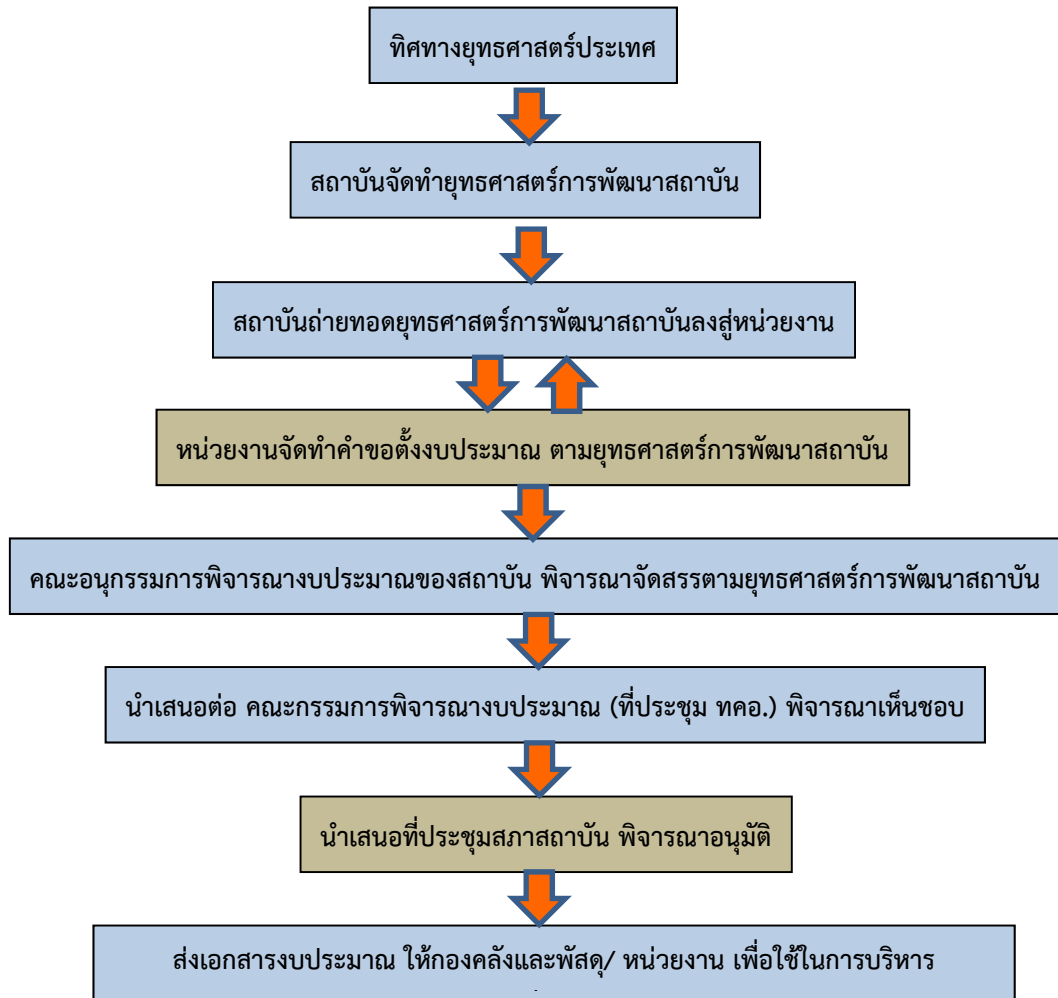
ทิศทางยุทธศาสตร์ประเทศ

สถาบันจัดทำยุทธศาสตร์การพัฒนาสถาบัน

สถาบันถ่ายทอดยุทธศาสตร์การพัฒนาสถาบันลงสู่หน่วยงาน

หน่วยงานจัดทำคำขอตั้งงบประมาณ ตามยุทธศาสตร์การพัฒนาสถาบัน

คณะอนุกรรมการพิจารณางบประมาณของสถาบัน พิจารณาจัดสรรตามยุทธศาสตร์การพัฒนาสถาบัน

นำเสนอต่อ คณะกรรมการพิจารณางบประมาณ (ที่ประชุม ทคอ.) พิจารณาเห็นชอบ

นำเสนอที่ประชุมสภาสถาบัน พิจารณาอนุมัติ

ส่งเอกสารงบประมาณ ให้กองคลังและพัสดุ/ หน่วยงาน เพื่อใช้ในการบริหาร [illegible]